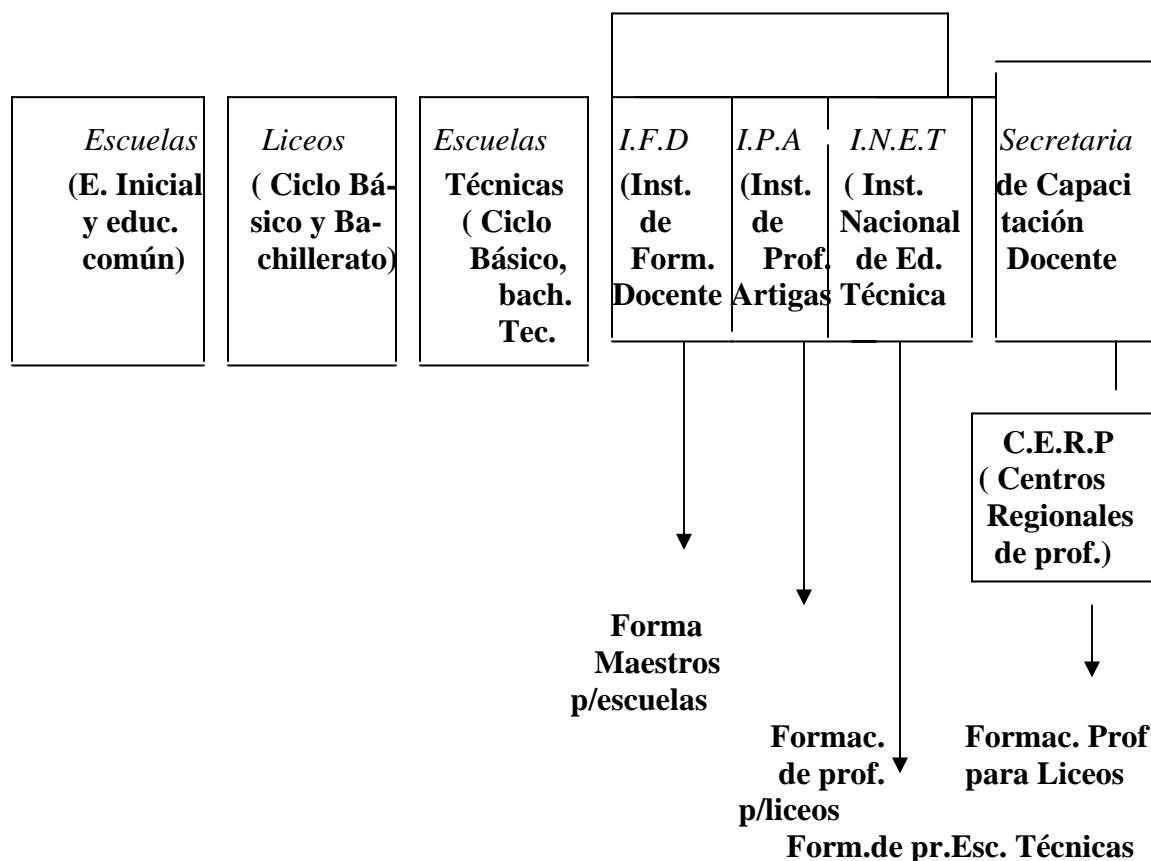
Escuelas
(E. Inicial y educ. común)

Liceos
( Ciclo Básico y Bachillerato)

Escuelas
Técnicas ( Ciclo Básico, bach. Tec.

I.F.D
(Inst. de Form. Docente

I.P.A
(Inst. de Prof. Artigas

I.N.E.T
( Inst. Nacional de Ed. Técnica

Secretaria
de Capacitación Docente

C.E.R.P
( Centros Regionales de prof.)

Forma Maestros p/escuelas

Formac. de prof. p/liceos

Form.de pr.Esc. Técnicas

Formac. Prof para Liceos